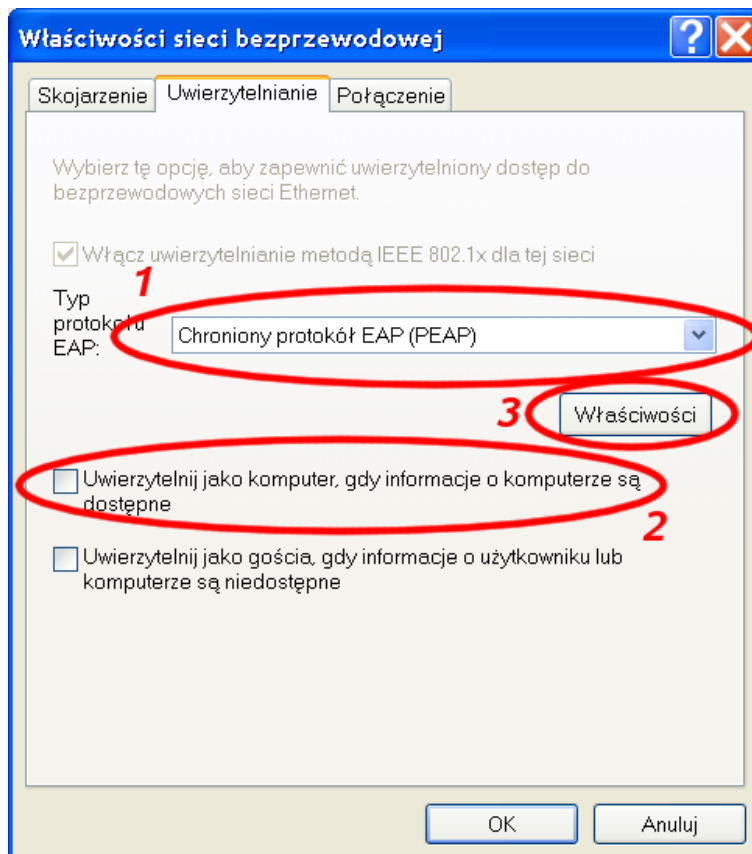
Właściwości sieci bezprzewodowej

Skojarzenie | Uwierzytelnianie | Połączenie

Wybierz tę opcję, aby zapewnić uwierzytelniony dostęp do bezprzewodowych sieci Ethernet.

Włącz uwierzytelnianie metodą IEEE 802.1x dla tej sieci

1

Typ protokołu EAP:

Chroniony protokół EAP (PEAP)

3

Właściwości

Uwierzytelnij jako komputer, gdy informacje o komputerze są dostępne

2

Uwierzytelnij jako gościa, gdy informacje o użytkowniku lub komputerze są niedostępne

OK

Anuluj